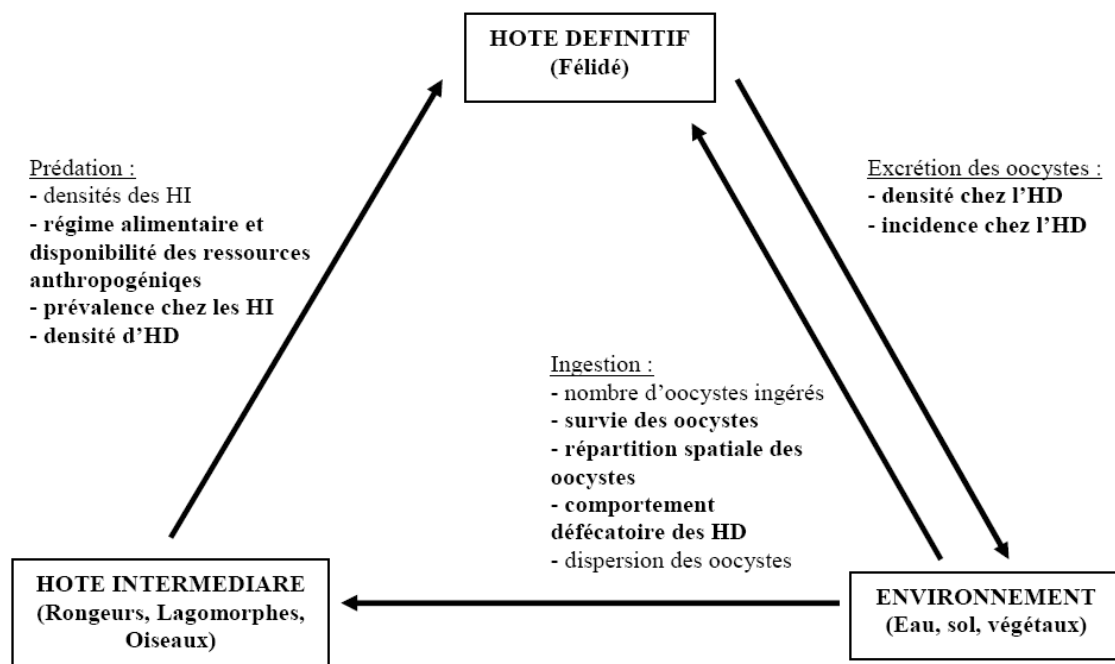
HOTE DEFINITIF
(Félidé)

Prédation :
- densités des HI
- régime alimentaire et disponibilité des ressources anthropogéniqes
- prévalence chez les HI
- densité d'HD

Excrétion des oocystes :
- densité chez l'HD
- incidence chez l'HD

Ingestion :
- nombre d'oocystes ingérés
- survie des oocystes
- répartition spatiale des oocystes
- comportement défécatoire des HD
- dispersion des oocystes

HOTE INTERMEDIARE
(Rongeurs, Lagomorphes, Oiseaux)

ENVIRONNEMENT
(Eau, sol, végétaux)